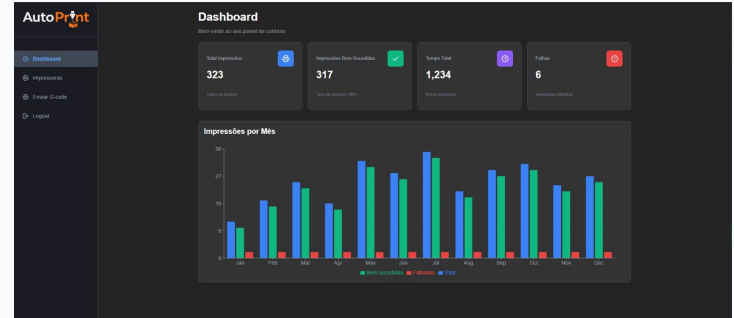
AutoPrint

Dashboard
Impressoras
Enviar G-code
Logout

Dashboard

Bem-vindo ao seu painel de controlo

Total Impressões
323
Todos os tempos

Impressões Bem-Sucedidas
317
Taxa de sucesso: 98%

Tempo Total
1,234
Horas impressas

Falhas
6
Impressões falhadas

Impressões por Mês

36
27
18
9
0

Jan Feb Mar Apr May Jun Jul Aug Sep Oct Nov Dec

Bem-sucedidas Falhadas Total